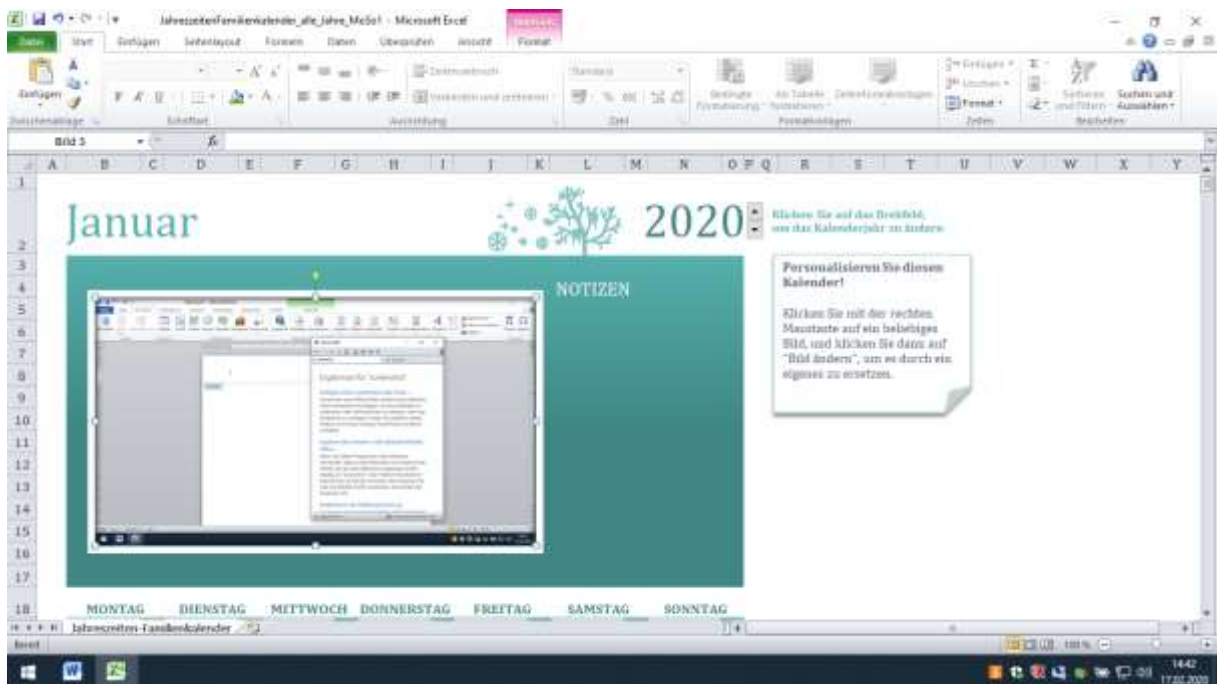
JahreszeitenFamilienkalender_alle_Jahre_MoSo1 - Microsoft Excel

Datei Start Einfügen Seitenlayout Formeln Daten Überprüfen Ansicht Format

Einfügen Zwischenablage Schriftart Ausrichtung Standard Zahl Bedingte Formatierung Als Tabelle formatieren Zellenformatvorlagen Formatvorlagen Einfügen Löschen Format Zellen Sortieren und Filtern Suchen und Auswählen Bearbeiten

Bild 3

A B C D E F G H I J K L M N O P Q R S T U V W X Y

Januar

2020

Klicken Sie auf das Drehfeld, um das Kalenderjahr zu ändern

NOTIZEN

Personalisieren Sie diesen Kalender!

Klicken Sie mit der rechten Maustaste auf ein beliebiges Bild, und klicken Sie dann auf "Bild ändern", um es durch ein eigenes zu ersetzen.

MONTAG DIENSTAG MITTWOCH DONNERSTAG FREITAG SAMSTAG SONNTAG

Jahreszeiten-Familienkalender

Bereit 100 %

14:42 17.02.2020